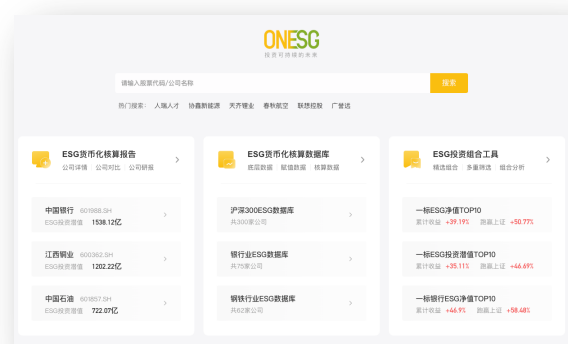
ONESG
投资可持续的未来

请输入股票代码/公司名称
搜索

热门搜索： 人瑞人才 协鑫新能源 天齐锂业 春秋航空 联想控股 广普达

ESG货币化核算报告
公司详情 公司对比 公司研报

中国银行 601988.SH
ESG投资增值 1538.12亿

江西铜业 600362.SH
ESG投资增值 1202.22亿

中国石油 601857.SH
ESG投资增值 722.07亿

ESG货币化核算数据库
底层数据 赋值数据 核算数据

沪深300ESG数据库
共300家公司

银行业ESG数据库
共75家公司

钢铁行业ESG数据库
共82家公司

ESG投资组合工具
精选组合 多重筛选 组合分析

一标ESG净值TOP10
累计收益 +39.19% 跑赢上证 +50.77%

一标ESG投资增值TOP10
累计收益 +35.11% 跑赢上证 +46.69%

一标银行业ESG净值TOP10
累计收益 +46.9% 跑赢上证 +58.48%